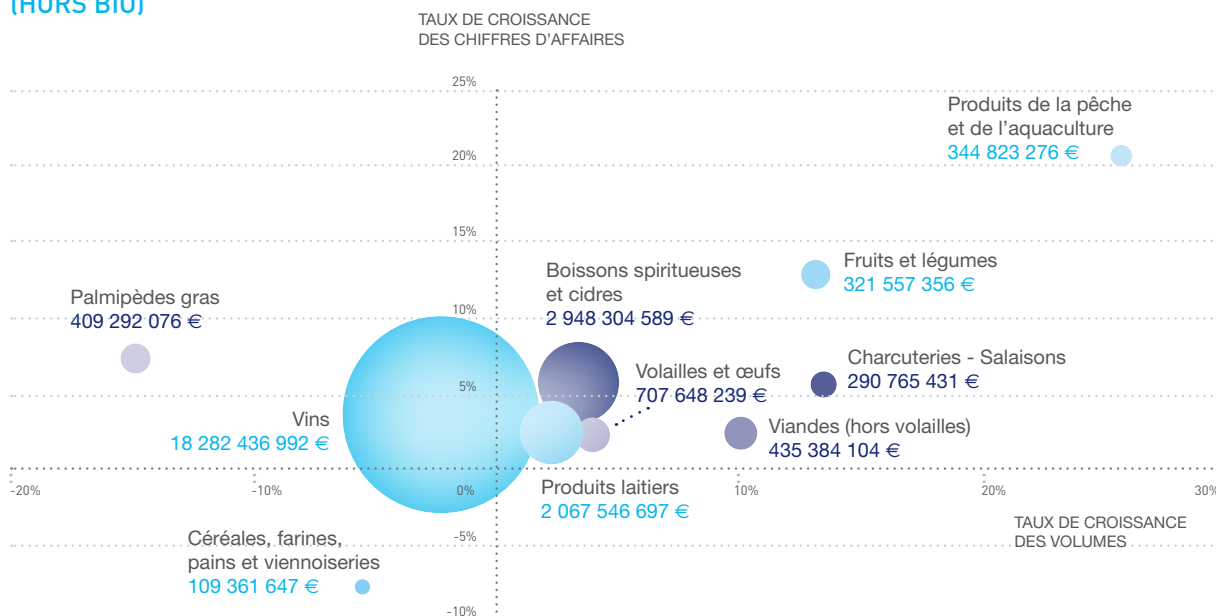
(HORS BIO)

TAUX DE CROISSANCE DES CHIFFRES D'AFFAIRES

25%

20%

15%

10%

5%

0%

-5%

-10%

-20%

-10%

10%

20%

30%

Produits de la pêche et de l'aquaculture 344 823 276 €

Fruits et légumes 321 557 356 €

Boissons spiritueuses et cidres 2 948 304 589 €

Palmipèdes gras 409 292 076 €

Charcuteries - Salaisons 290 765 431 €

Volailles et œufs 707 648 239 €

Vins 18 282 436 992 €

Viandes (hors volailles) 435 384 104 €

Produits laitiers 2 067 546 697 €

Céréales, farines, pains et viennoiseries 109 361 647 €

TAUX DE CROISSANCE DES VOLUMES